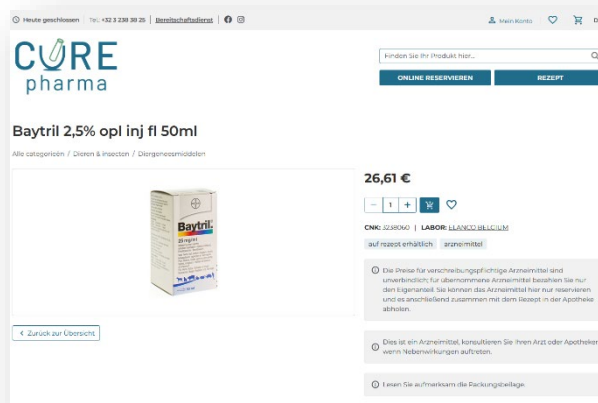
Heute geschlossen | Tel.: +32 3 238 38 25 | Bereitschaftsdienst

Mein Konto

CURE pharma

Finden Sie Ihr Produkt hier...

ONLINE RESERVIEREN

REZEPT

Baytril 2,5% opl inj fl 50ml

Alle categorieën / Dieren & insecten / Diergeneesmiddelen

Baytril

26,61 €

1

CNK: 3238060 | LABOR: ELANCO BELGIUM

auf rezept erhältlich | arzneimittel

Die Preise für verschreibungspflichtige Arzneimittel sind unverbindlich; für übernommene Arzneimittel bezahlen Sie nur den Eigenanteil. Sie können das Arzneimittel hier nur reservieren und es anschließend zusammen mit dem Rezept in der Apotheke abholen.

< Zurück zur Übersicht

Dies ist ein Arzneimittel, konsultieren Sie Ihren Arzt oder Apotheker wenn Nebenwirkungen auftreten.

Lesen Sie aufmerksam die Packungsbeilage.